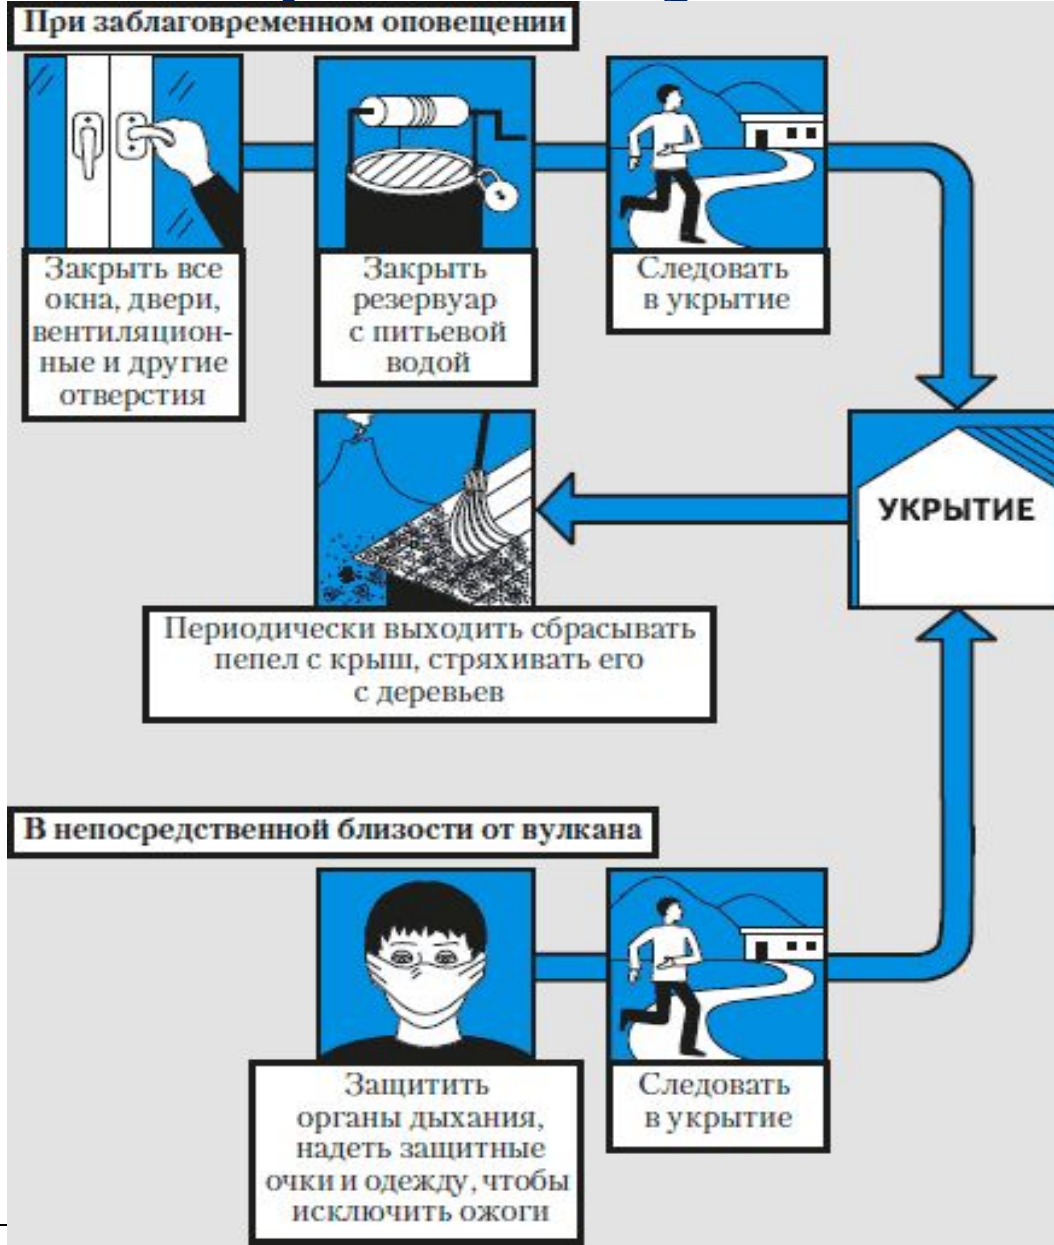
При заблаговременном оповещении

Закрыть все окна, двери, вентиляционные и другие отверстия

Закрыть резервуар с питьевой водой

Следовать в укрытие

УКРЫТИЕ

Периодически выходить сбрасывать пепел с крыш, стряхивать его с деревьев

В непосредственной близости от вулкана

Защитить органы дыхания, надеть защитные очки и одежду, чтобы исключить ожоги

Следовать в укрытие